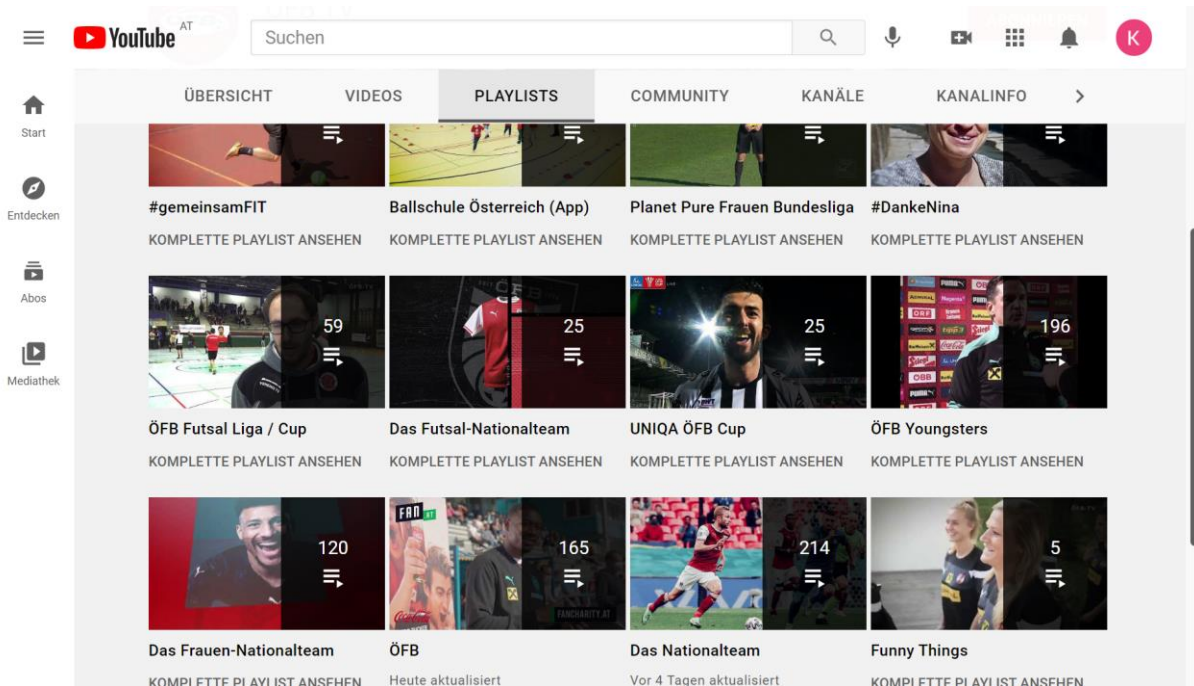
YouTube AT

Suchen

K

Start

Entdecken

Abos

Mediathek

ÜBERSICHT VIDEOS PLAYLISTS COMMUNITY KANÄLE KANALINFO

#gemeinsamFIT
KOMPLETTE PLAYLIST ANSEHEN

Ballschule Österreich (App)
KOMPLETTE PLAYLIST ANSEHEN

Planet Pure Frauen Bundesliga
KOMPLETTE PLAYLIST ANSEHEN

#DankeNina
KOMPLETTE PLAYLIST ANSEHEN

59
ÖFB Futsal Liga / Cup
KOMPLETTE PLAYLIST ANSEHEN

25
Das Futsal-Nationalteam
KOMPLETTE PLAYLIST ANSEHEN

25
UNIQA ÖFB Cup
KOMPLETTE PLAYLIST ANSEHEN

196
ÖFB Youngsters
KOMPLETTE PLAYLIST ANSEHEN

120
Das Frauen-Nationalteam
KOMPLETTE PLAYLIST ANSEHEN

FAN
165
FANCHARITY.AT
ÖFB
Heute aktualisiert

214
Das Nationalteam
Vor 4 Tagen aktualisiert

5
Funny Things
KOMPLETTE PLAYLIST ANSEHEN